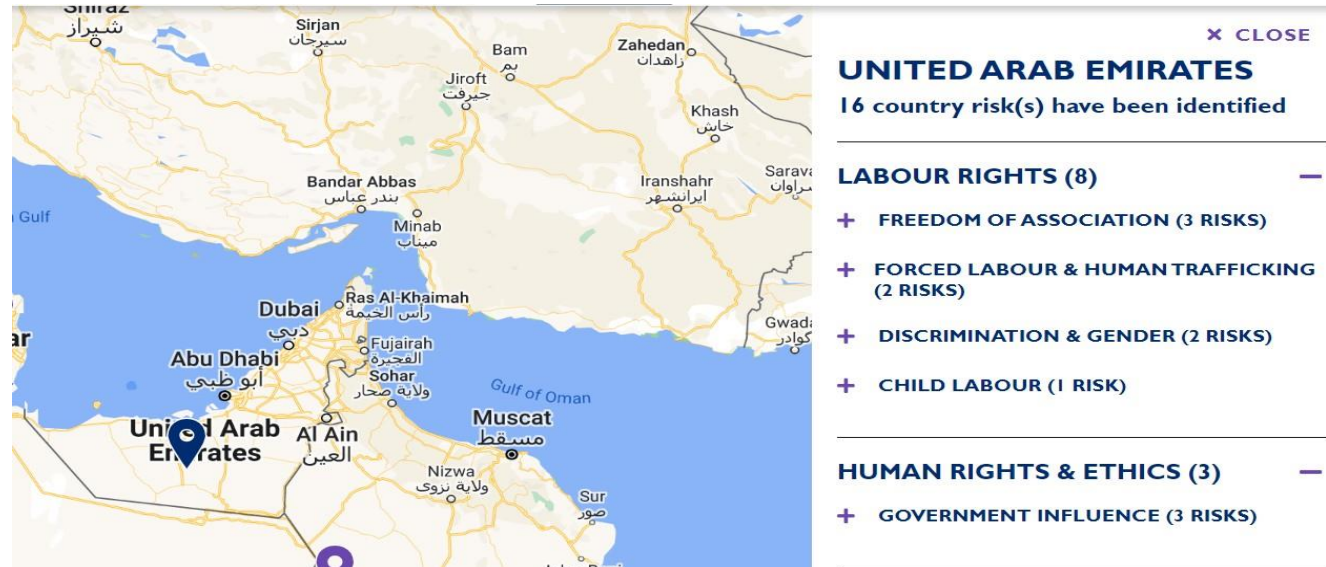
Shiraz
شيراز
Sirjan
سيرجان
Bam
بم
Zahedan
زاهدان
Jiroft
جيرفت
Khash
خاش
Sarav
سراوان
Bandar Abbas
بندر عباس
Iranshahr
ایرانشهر
Gulf
Minab
میناب
Dubai
دبي
Ras Al-Khaimah
رأس الخيمة
Gwada
گوادر
Abu Dhabi
أبو ظبي
Fujairah
الفجيرة
Sohar
ولاية صحار
Gulf of Oman
United Arab Emirates
Al Ain
العين
Muscat
مسقط
Nizwa
ولاية نزوى
Sur
صور

× CLOSE

UNITED ARAB EMIRATES
16 country risk(s) have been identified

LABOUR RIGHTS (8) —
+ FREEDOM OF ASSOCIATION (3 RISKS)
+ FORCED LABOUR & HUMAN TRAFFICKING (2 RISKS)
+ DISCRIMINATION & GENDER (2 RISKS)
+ CHILD LABOUR (1 RISK)

HUMAN RIGHTS & ETHICS (3) —
+ GOVERNMENT INFLUENCE (3 RISKS)